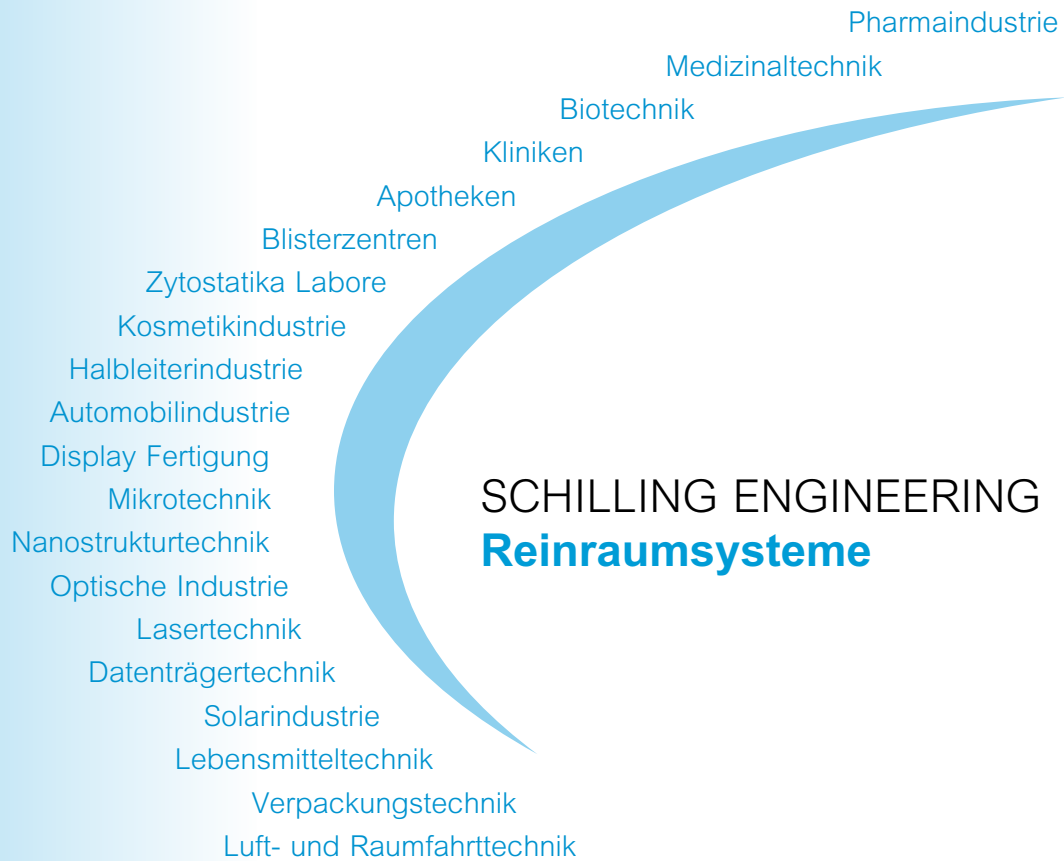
Pharmaindustrie
Medizinaltechnik
Biotechnik
Kliniken
Apotheken
Blisterzentren
Zytostatika Labore
Kosmetikindustrie
Halbleiterindustrie
Automobilindustrie
Display Fertigung
Mikrotechnik
Nanostrukturtechnik
Optische Industrie
Lasertechnik
Datenträgertechnik
Solarindustrie
Lebensmitteltechnik
Verpackungstechnik
Luft- und Raumfahrttechnik

SCHILLING ENGINEERING
Reinraumsysteme